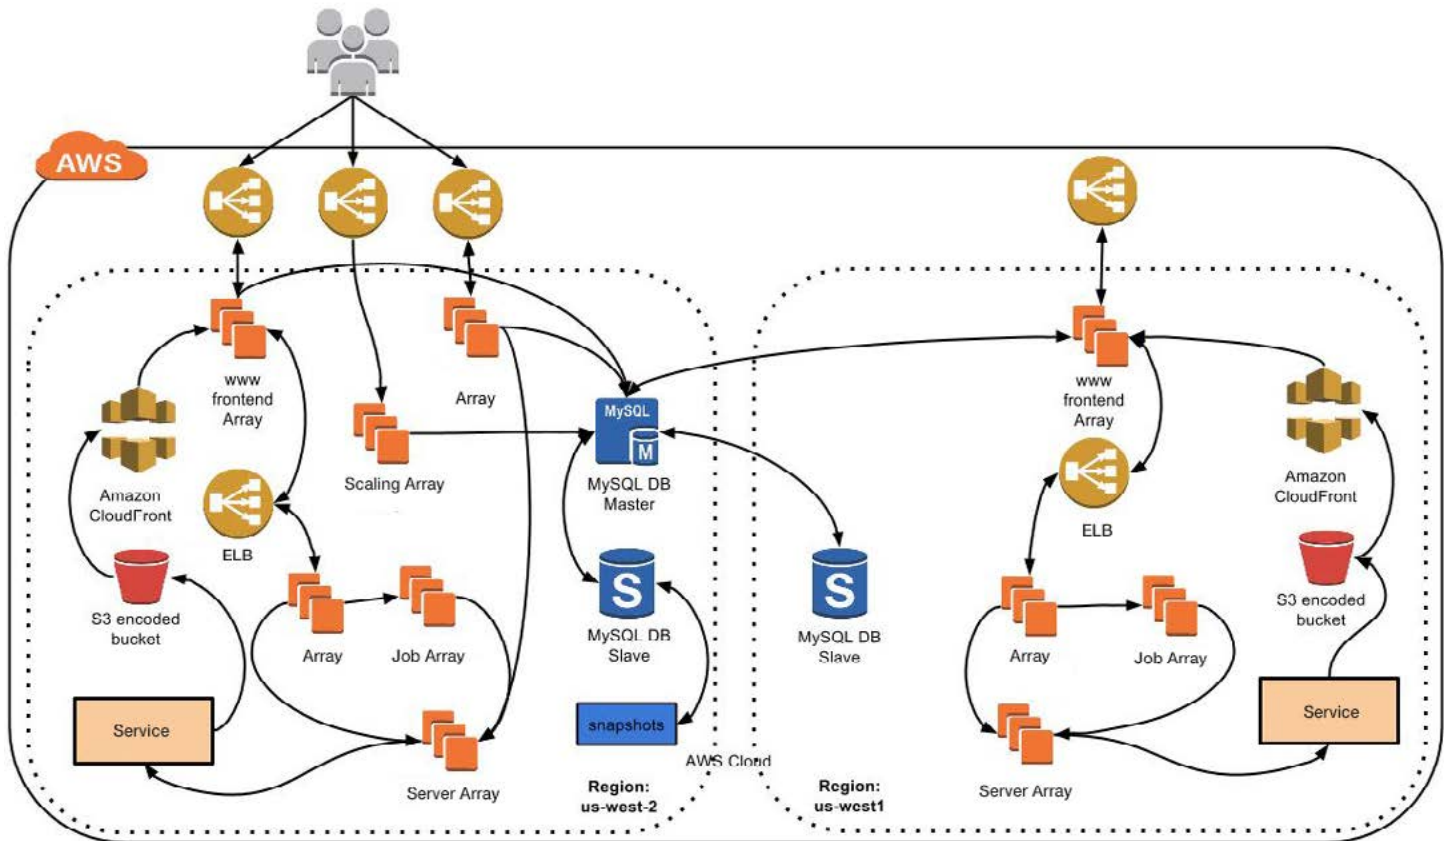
AWS

www frontend Array

Array

Scaling Array

MySQL

M

MySQL DB Master

Amazon CloudFront

ELB

S3 encoded bucket

Array

Job Array

S

MySQL DB Slave

Service

Server Array

snapshots

Region: us-west-2

AWS Cloud

S

MySQL DB Slave

Region: us-west1

www frontend Array

ELB

Amazon CloudFront

S3 encoded bucket

Array

Job Array

Service

Server Array